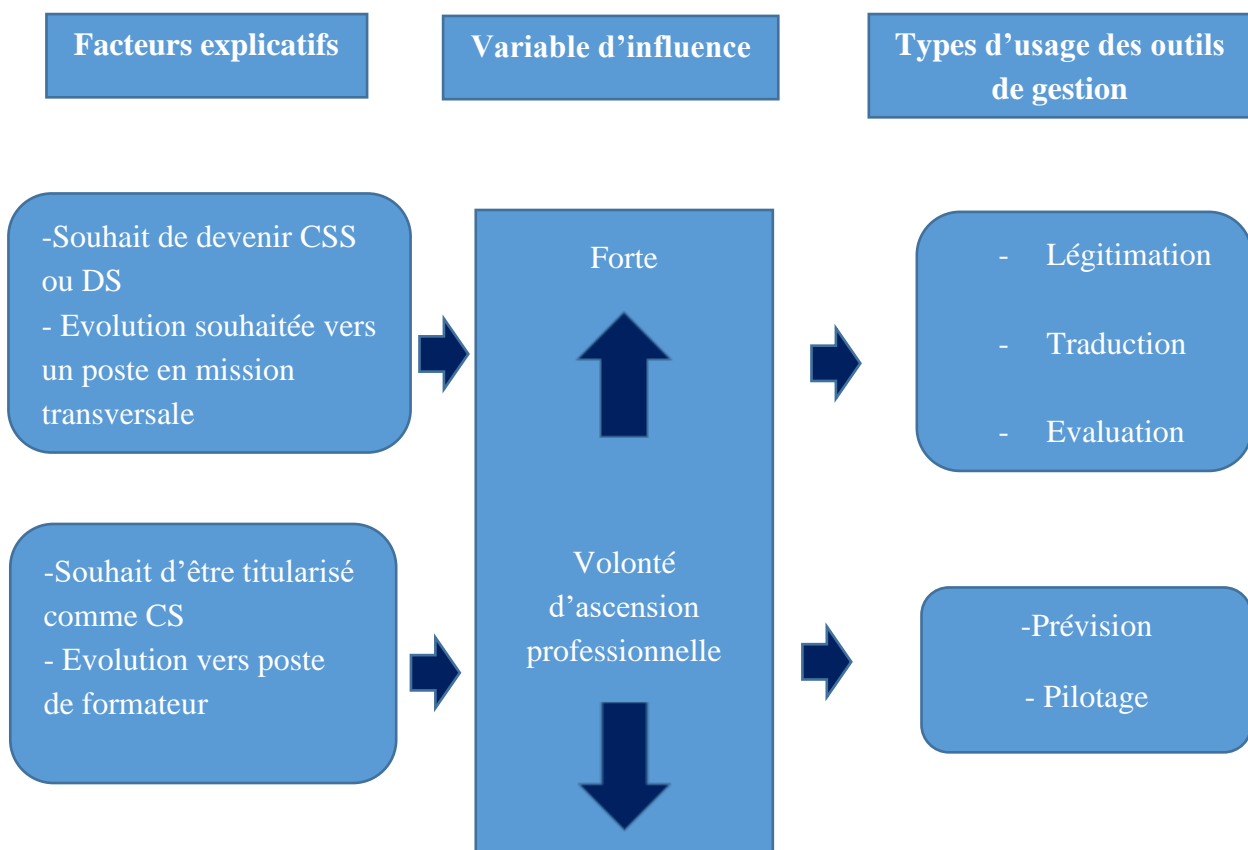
Facteurs explicatifs

Variable d’influence

Types d’usage des outils de gestion

-Souhait de devenir CSS ou DS
- Evolution souhaitée vers un poste en mission transversale

Forte

- Légitimation
- Traduction
- Evaluation

-Souhait d’être titularisé comme CS
- Evolution vers poste de formateur

Volonté d’ascension professionnelle

-Prévision
- Pilotage